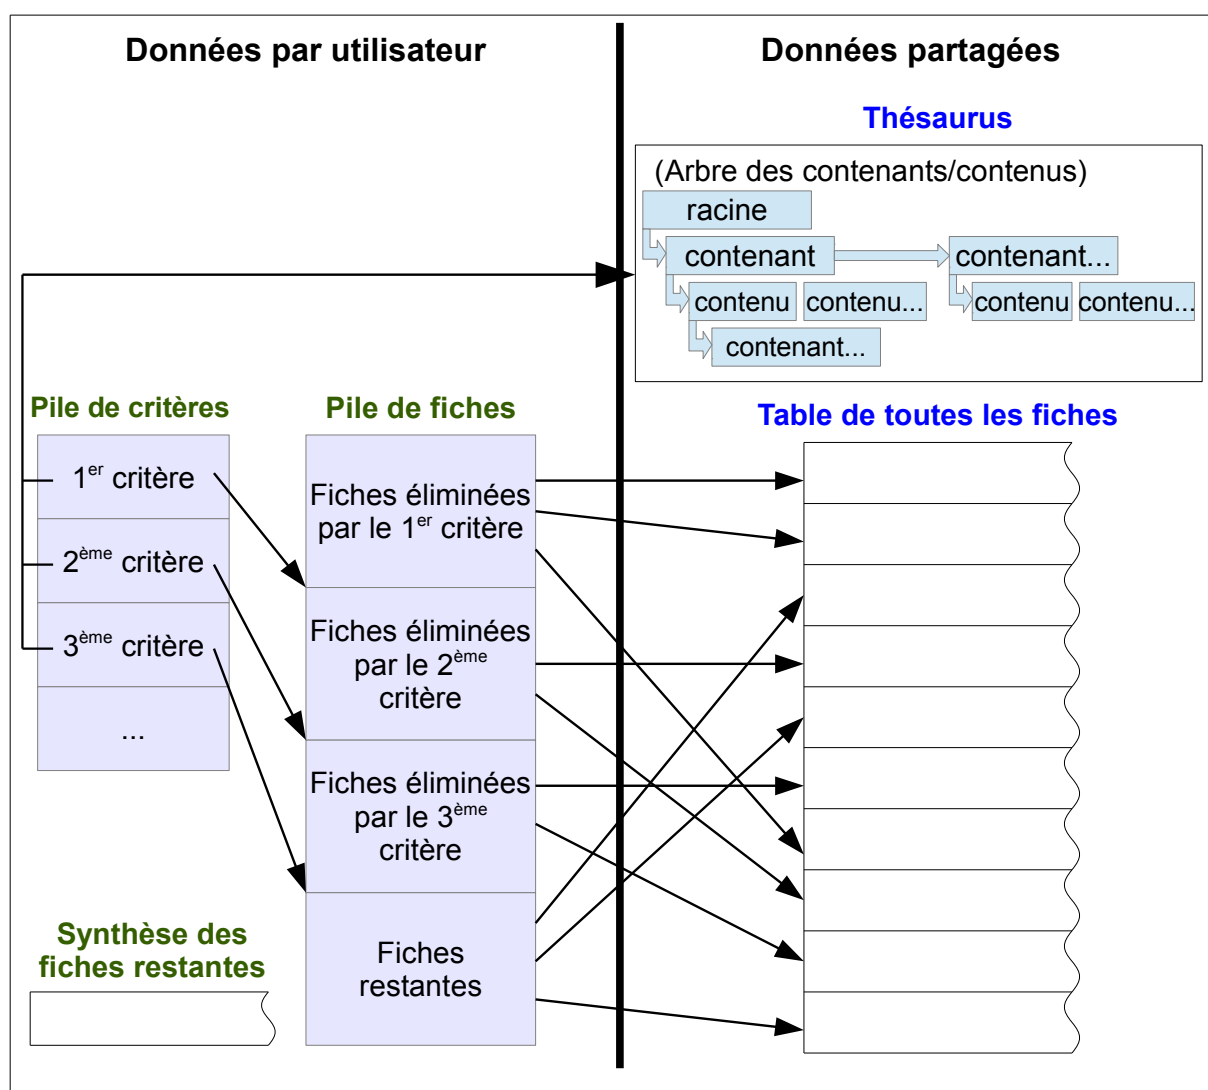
Données par utilisateur

Données partagées

Thésaurus

(Arbre des contenants/contenus)

racine

contenant

contenant...

contenu

contenu...

contenu

contenu...

contenant...

Pile de critères

Pile de fiches

Table de toutes les fiches

1$^{er}$ critère

2$^{ème}$ critère

3$^{ème}$ critère

...

Fiches éliminées par le 1$^{er}$ critère

Fiches éliminées par le 2$^{ème}$ critère

Fiches éliminées par le 3$^{ème}$ critère

Fiches restantes

Synthèse des fiches restantes